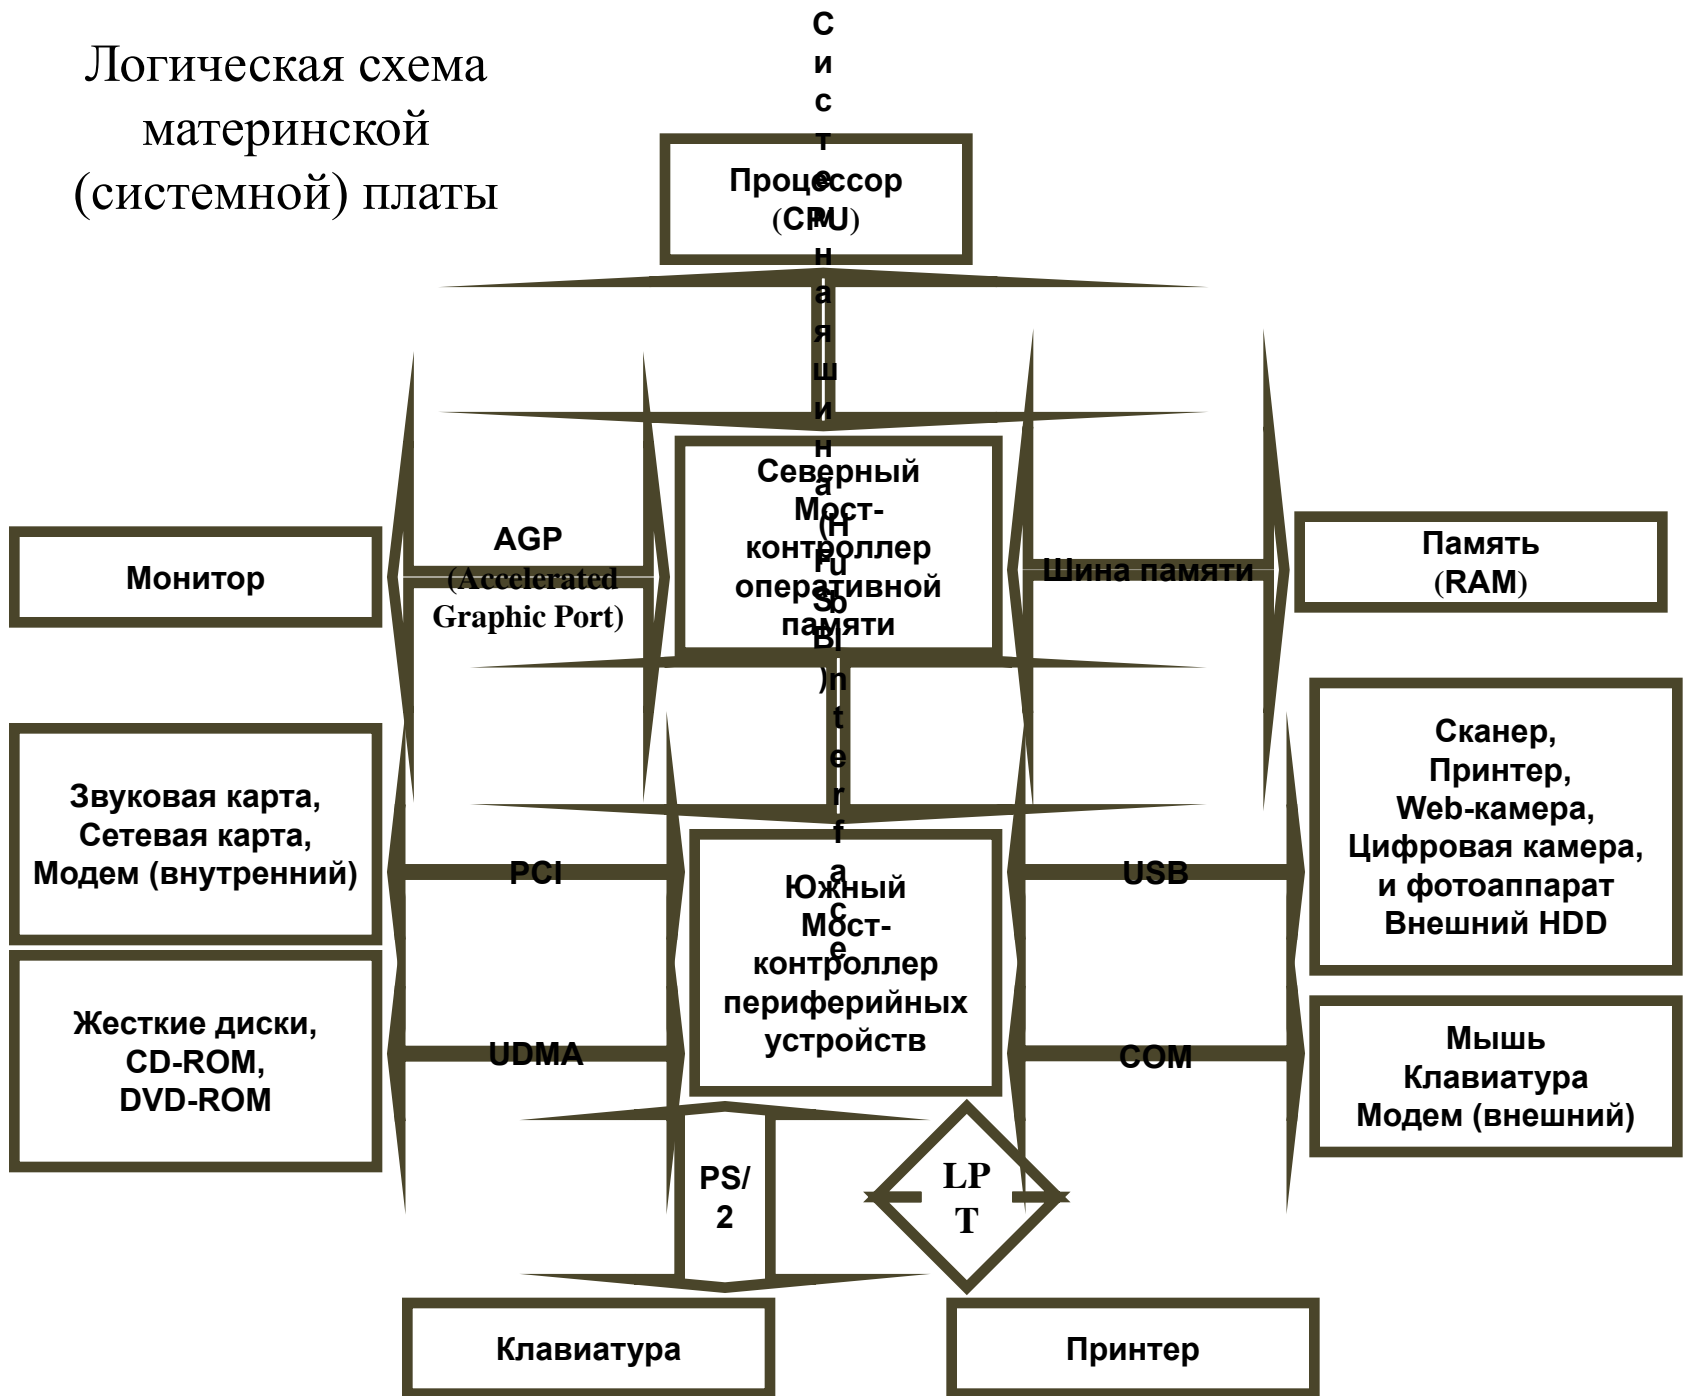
Логическая схема материнской (системной) платы

Системная шина (Hub Interface)

Процессор (CPU)

Монитор

AGP (Accelerated Graphic Port)

Северный Мост-контроллер оперативной памяти

Шина памяти

Память (RAM)

Звуковая карта, Сетевая карта, Модем (внутренний)

PCI

Южный Мост-контроллер периферийных устройств

USB

Сканер, Принтер, Web-камера, Цифровая камера, и фотоаппарат Внешний HDD

Жесткие диски, CD-ROM, DVD-ROM

UDMA

COM

Мышь Клавиатура Модем (внешний)

PS/2

LPT

Клавиатура

Принтер